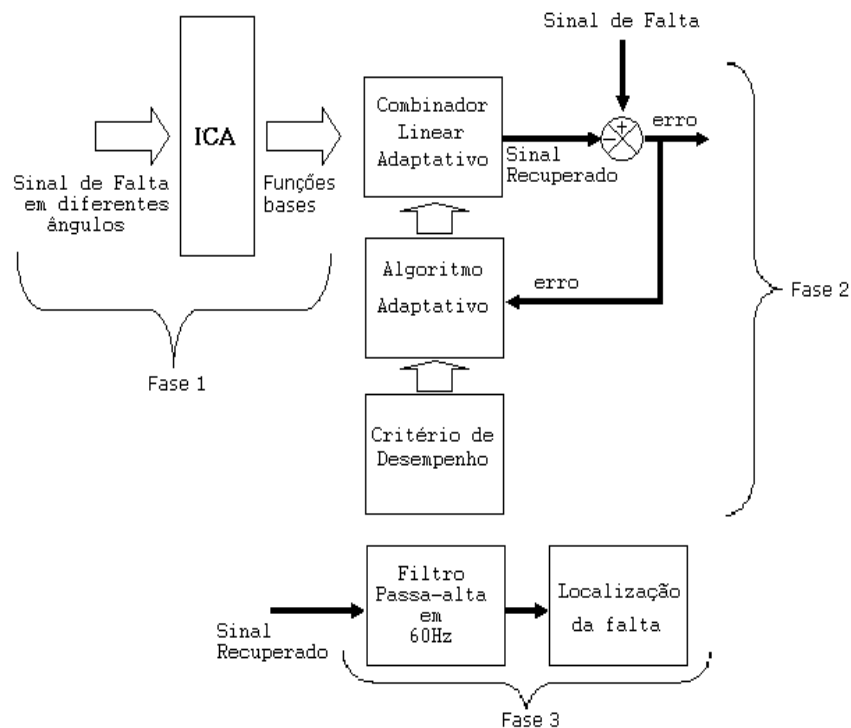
Sinal de Falta

ICA

Combinador Linear Adaptativo

+

-

erro

Sinal de Falta em diferentes ângulos

Funções bases

Sinal Recuperado

Algoritmo Adaptativo

erro

Fase 2

Fase 1

Critério de Desempenho

Filtro Passa-alta em 60Hz

Localização da falta

Sinal Recuperado

Fase 3